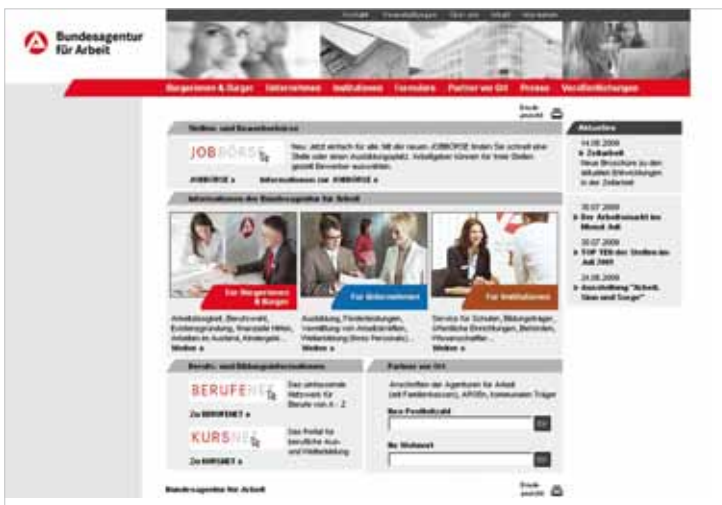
Bundesagentur für Arbeit

Kontakt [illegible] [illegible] Inhalt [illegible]

Bürgerinnen & Bürger Unternehmen Institutionen Formulare Partner vor Ort Presse Veröffentlichungen

Druckansicht

Stellen- und Bewerberbörse

JOBBÖRSE

Neu: Jetzt einfach für alle: Mit der neuen JOBBÖRSE finden Sie schnell eine Stelle oder einen Ausbildungsplatz. Arbeitgeber können für freie Stellen gezielt Bewerber auswählen.

JOBBÖRSE » Informationen zur JOBBÖRSE »

Informationen der Bundesagentur für Arbeit

Für Bürgerinnen & Bürger

Für Unternehmen

Für Institutionen

Arbeitslosigkeit, Berufswahl, Existenzgründung, finanzielle Hilfen, Arbeiten im Ausland, Kindergeld...
Weiter »

Ausbildung, Förderleistungen, Vermittlung von Arbeitskräften, Weiterbildung (Ihres Personals)...
Weiter »

Service für Schulen, Bildungsträger, öffentliche Einrichtungen, Behörden, Wissenschaftler...
Weiter »

Berufs- und Bildungsinformationen

BERUFENET

Das umfassende Netzwerk für Berufe von A - Z

Zu BERUFENET »

KURSNET

Das Portal für berufliche Aus- und Weiterbildung

Zu KURSNET »

Partner vor Ort

Anschriften der Agenturen für Arbeit (mit Familienkasse), ARGEn, kommunalen Träger

Ihre Postleitzahl

Go

Ihr Wohnort

Go

Aktuelles

04.08.2009
Zeitarbeit
Neue Broschüre zu den aktuellen Entwicklungen in der Zeitarbeit

30.07.2009
Der Arbeitsmarkt im Monat Juli

30.07.2009
TOP TEN der Stellen im Juli 2009

24.06.2009
Ausstellung "Arbeit, Sinn und Sorge"

Bundesagentur für Arbeit

Druckansicht